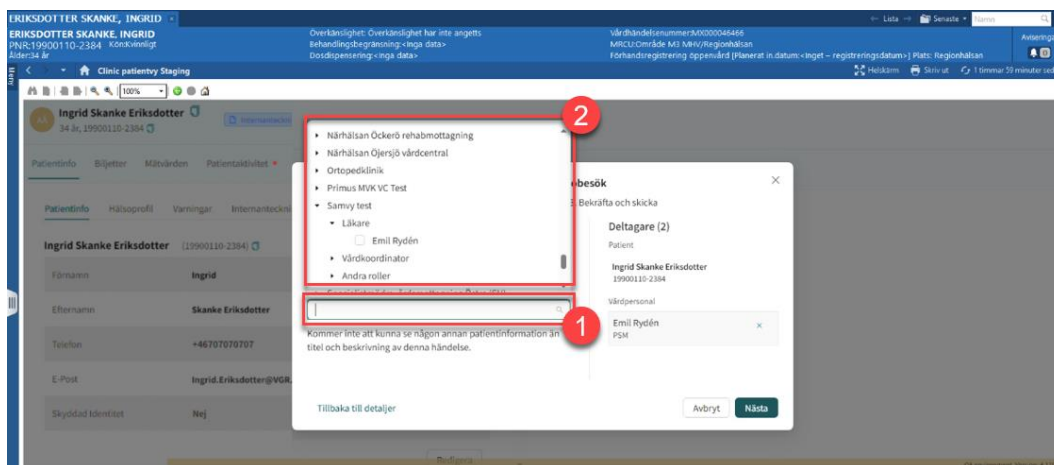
ERIKSDOTTER SKANKE, INGRID
ERIKSDOTTER SKANKE, INGRID
PNR:19900110-2384 Kön:Kvinnligt
Ålder:34 år

Överkänslighet: Överkänslighet har inte angetts
Behandlingsbegränsning:<inga data>
Dosdispensering:<inga data>

Vårdhändelsenummer:MX000046466
MRCU:Område M3 MHV/Regionhälsan
Förhandsregistrering öppenvård [Planerat in.datum:<Inget – registreringsdatum>] Plats: Regionhälsan

← Lista → Senaste Namn
Aviseringar

Clinic patientvy Staging
Helskärm Skriv ut 1 timmar 59 minuter sedan

100%

Ingrid Skanke Eriksdotter
34 år, 19900110-2384

Patientinfo Biljetter Mätvärden Patientaktivitet

Patientinfo Hälsoprofil Varningar Internanteckni

Ingrid Skanke Eriksdotter (19900110-2384)

| Förnamn | Ingrid |
|---|---|
| Efternamn | Skanke Eriksdotter |
| Telefon | +46707070707 |
| E-Post | Ingrid.Eriksdotter@VGR. |
| Skyddad Identitet | Nej |

Närhälsan Öckerö rehabmottagning
Närhälsan Öjersjö vårdcentral
Ortopedklinik
Primus MVK VC Test
Samvy test
Läkare
Emil Rydén
Vårdkoordinator
Andra roller

2

1

obesök
Bekräfta och skicka

Deltagare (2)
Patient
Ingrid Skanke Eriksdotter
19900110-2384

Vårdpersonal
Emil Rydén
PSM

Kommer inte att kunna se någon annan patientinformation än titel och beskrivning av denna händelse.

Tillbaka till detaljer
Avbryt Nästa

Redigera